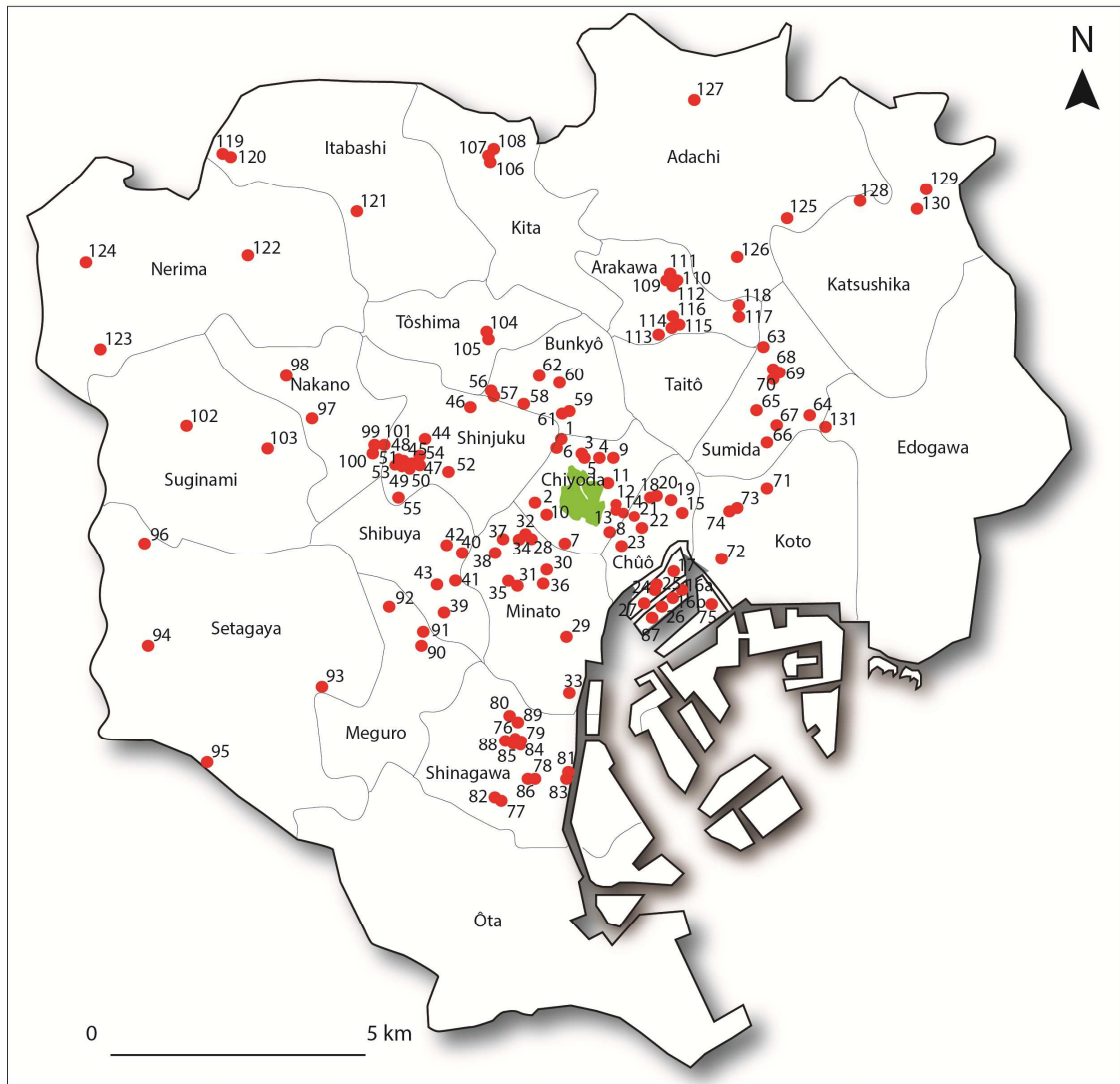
N

127

119 120 Itabashi

107 108 106

Adachi

121

Kita

128 129 130

125

124 122 Nerima

126

Arakawa 111 109 110 112

Katsushika

118 117

123

Tôshima 104 105

Bunkyô

116 114 115 113

63

98 Nakano

62 60

Taitô

68 69 70

97

56 57 58

59 61

65 67 64 131

102

103

99 101 44 48 45 54 100 51 53 47 50 49 52

46

Shinjuku

1 3 4 9 6 5

Sumida 66

Edogawa

Suginami

55

Chiyoda 11

18 20 19 12 14 21 15

71 73 74

2 10 13 8 22

96

Shibuya

42 40 37 38 32 34 28 7

23

Koto

72

43 41 35 31 30 36

Chûô

17 24 25 16a 27 16b 26 75 87

92 39

Minato

94 Setagaya

91 90

29

93

33

80 89 76 79 88 85 84

Meguro

95

Shinagawa 81 78 86 83 82 77

Ôta

0 5 km